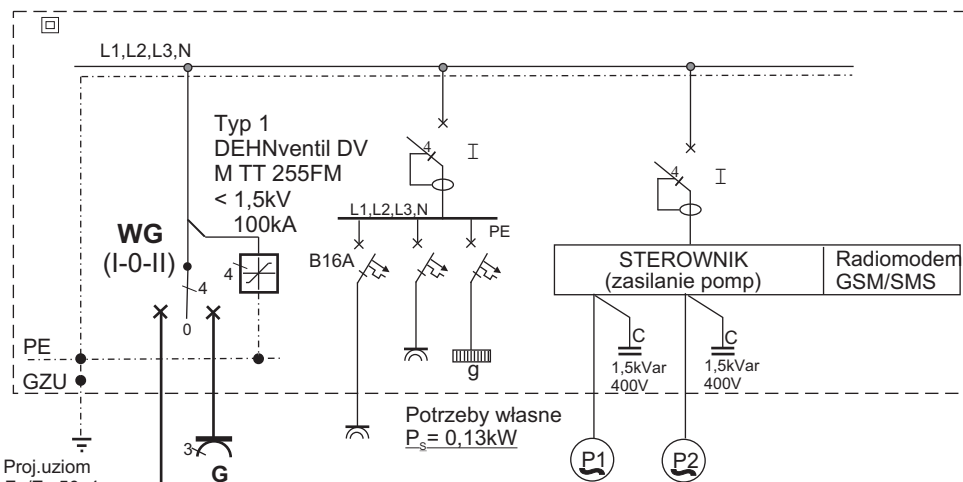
L1,L2,L3,N

Typ 1
DEHNventil DV
M TT 255FM
< 1,5kV
100kA

WG
(I-0-II)

4
4
0

I

L1,L2,L3,N
PE
B16A

I

| STEROWNIK (zasilanie pomp) | Radiomodem GSM/SMS |
|---|---|

C
1,5kVar
400V

C
1,5kVar
400V

PE
GZU

g

Potrzeby własne
$P_s$= 0,13kW

3
G

P1
P2

Proj.uziom
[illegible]